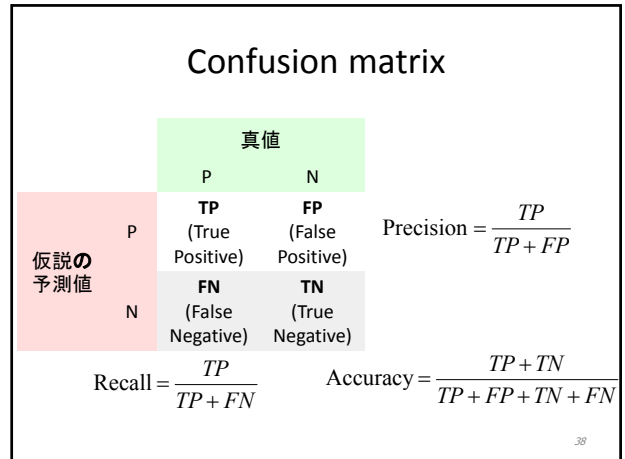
Confusion matrix

| | | 真値 | |
|---|---|---|---|
| | | P | N |
| 仮説の予測値 | P | **TP** (True Positive) | **FP** (False Positive) |
| | N | **FN** (False Negative) | **TN** (True Negative) |

$\text{Precision} = \frac{TP}{TP + FP}$

$\text{Recall} = \frac{TP}{TP + FN}$

$\text{Accuracy} = \frac{TP + TN}{TP + FP + TN + FN}$

38